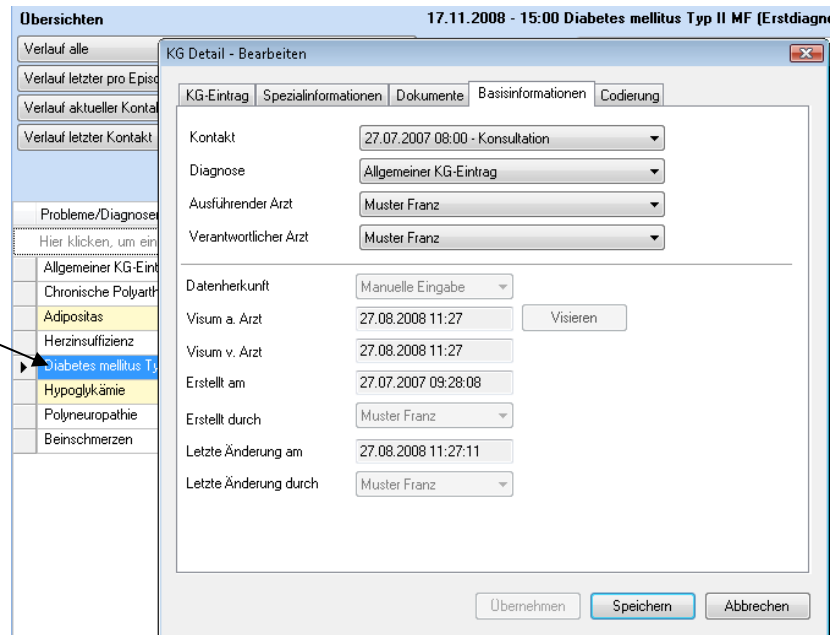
Übersichten

17.11.2008 - 15:00 Diabetes mellitus Typ II MF (Erstdiagno

Verlauf alle

Verlauf letzter pro Episo

Verlauf aktueller Kontakt

Verlauf letzter Kontakt

Probleme/Diagnose

Hier klicken, um ein

Allgemeiner KG-Eint

Chronische Polyarth

Adipositas

Herzinsuffizienz

Diabetes mellitus Ty

Hypoglykämie

Polyneuropathie

Beinschmerzen

KG Detail - Bearbeiten

KG-Eintrag | Spezialinformationen | Dokumente | Basisinformationen | Codierung

Kontakt 27.07.2007 08:00 - Konsultation

Diagnose Allgemeiner KG-Eintrag

Ausführender Arzt Muster Franz

Verantwortlicher Arzt Muster Franz

Datenherkunft Manuelle Eingabe

Visum a. Arzt 27.08.2008 11:27 Visieren

Visum v. Arzt 27.08.2008 11:27

Erstellt am 27.07.2007 09:28:08

Erstellt durch Muster Franz

Letzte Änderung am 27.08.2008 11:27:11

Letzte Änderung durch Muster Franz

Übernehmen Speichern Abbrechen